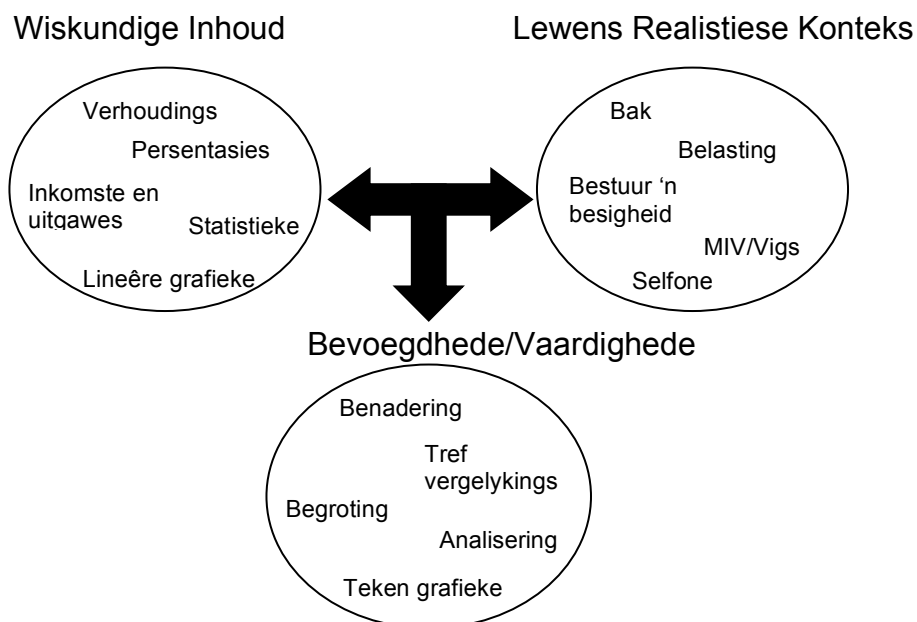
Wiskundige Inhoud

Verhoudings
Persentasies
Inkomste en uitgawes
Statistieke
Lineêre grafieke

Lewens Realistiese Konteks

Bak
Belasting
Bestuur 'n besigheid
MIV/Vigs
Selfone

Bevoegdhede/Vaardighede

Benadering
Tref vergelykings
Begroting
Analisering
Teken grafieke